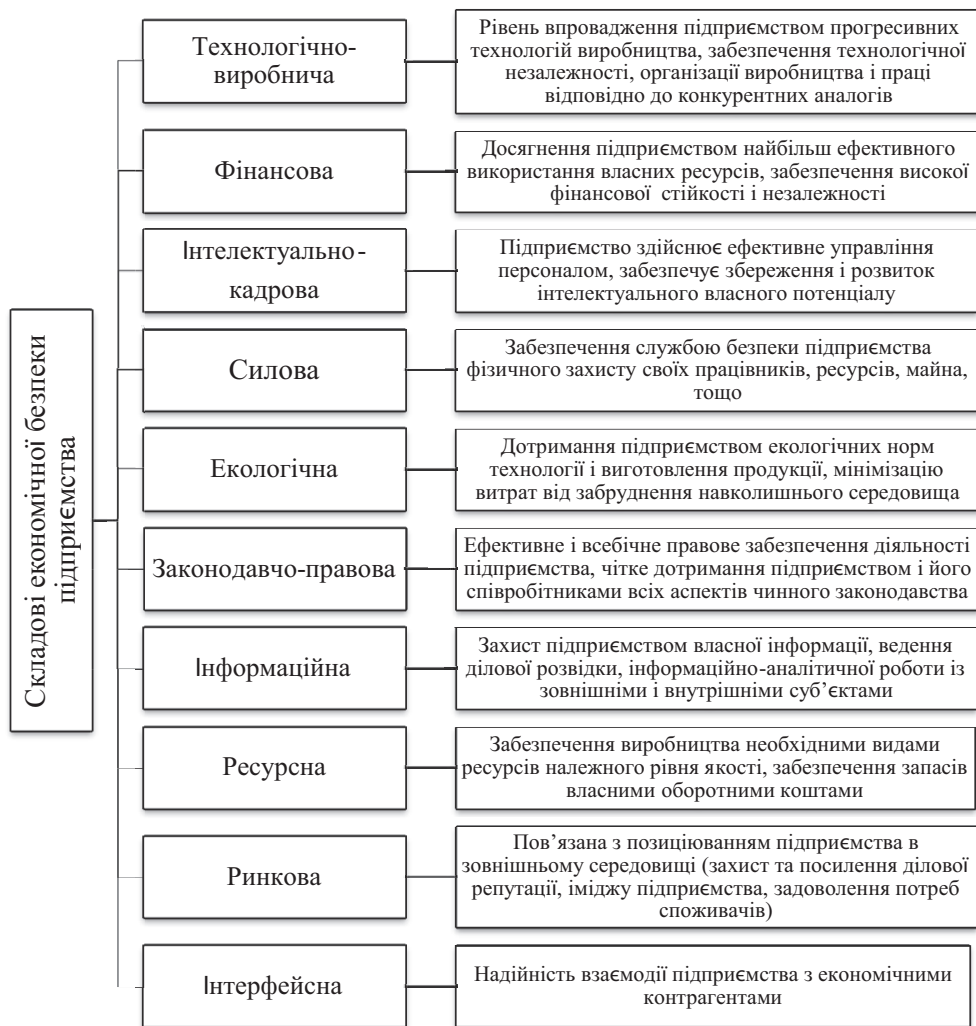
Складові економічної безпеки підприємства

Технологічно-виробнича

Рівень впровадження підприємством прогресивних технологій виробництва, забезпечення технологічної незалежності, організації виробництва і праці відповідно до конкурентних аналогів

Фінансова

Досягнення підприємством найбільш ефективного використання власних ресурсів, забезпечення високої фінансової стійкості і незалежності

Інтелектуально-кадрова

Підприємство здійснює ефективне управління персоналом, забезпечує збереження і розвиток інтелектуального власного потенціалу

Силова

Забезпечення службою безпеки підприємства фізичного захисту своїх працівників, ресурсів, майна, тощо

Екологічна

Дотримання підприємством екологічних норм технології і виготовлення продукції, мінімізацію витрат від забруднення навколишнього середовища

Законодавчо-правова

Ефективне і всебічне правове забезпечення діяльності підприємства, чітке дотримання підприємством і його співробітниками всіх аспектів чинного законодавства

Інформаційна

Захист підприємством власної інформації, ведення ділової розвідки, інформаційно-аналітичної роботи із зовнішніми і внутрішніми суб'єктами

Ресурсна

Забезпечення виробництва необхідними видами ресурсів належного рівня якості, забезпечення запасів власними оборотними коштами

Ринкова

Пов'язана з позиціюванням підприємства в зовнішньому середовищі (захист та посилення ділової репутації, іміджу підприємства, задоволення потреб споживачів)

Інтерфейсна

Надійність взаємодії підприємства з економічними контрагентами